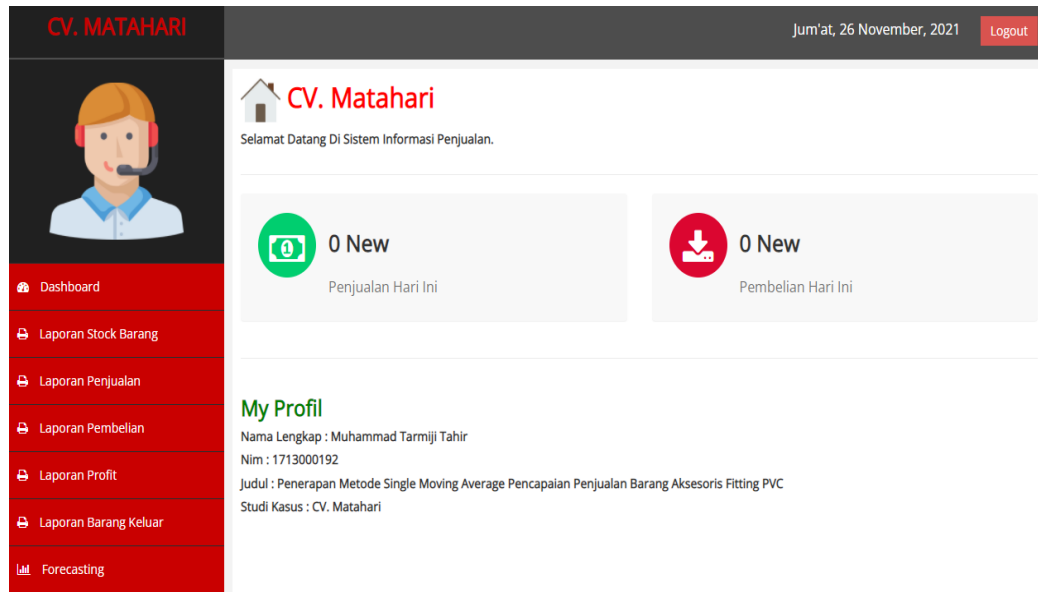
CV. MATAHARI

Jum'at, 26 November, 2021

Logout

Dashboard

Laporan Stock Barang

Laporan Penjualan

Laporan Pembelian

Laporan Profit

Laporan Barang Keluar

Forecasting

CV. Matahari

Selamat Datang Di Sistem Informasi Penjualan.

0 New

Penjualan Hari Ini

0 New

Pembelian Hari Ini

My Profil

Nama Lengkap : Muhammad Tarmiji Tahir

Nim : 1713000192

Judul : Penerapan Metode Single Moving Average Pencapaian Penjualan Barang Aksesoris Fitting PVC

Studi Kasus : CV. Matahari